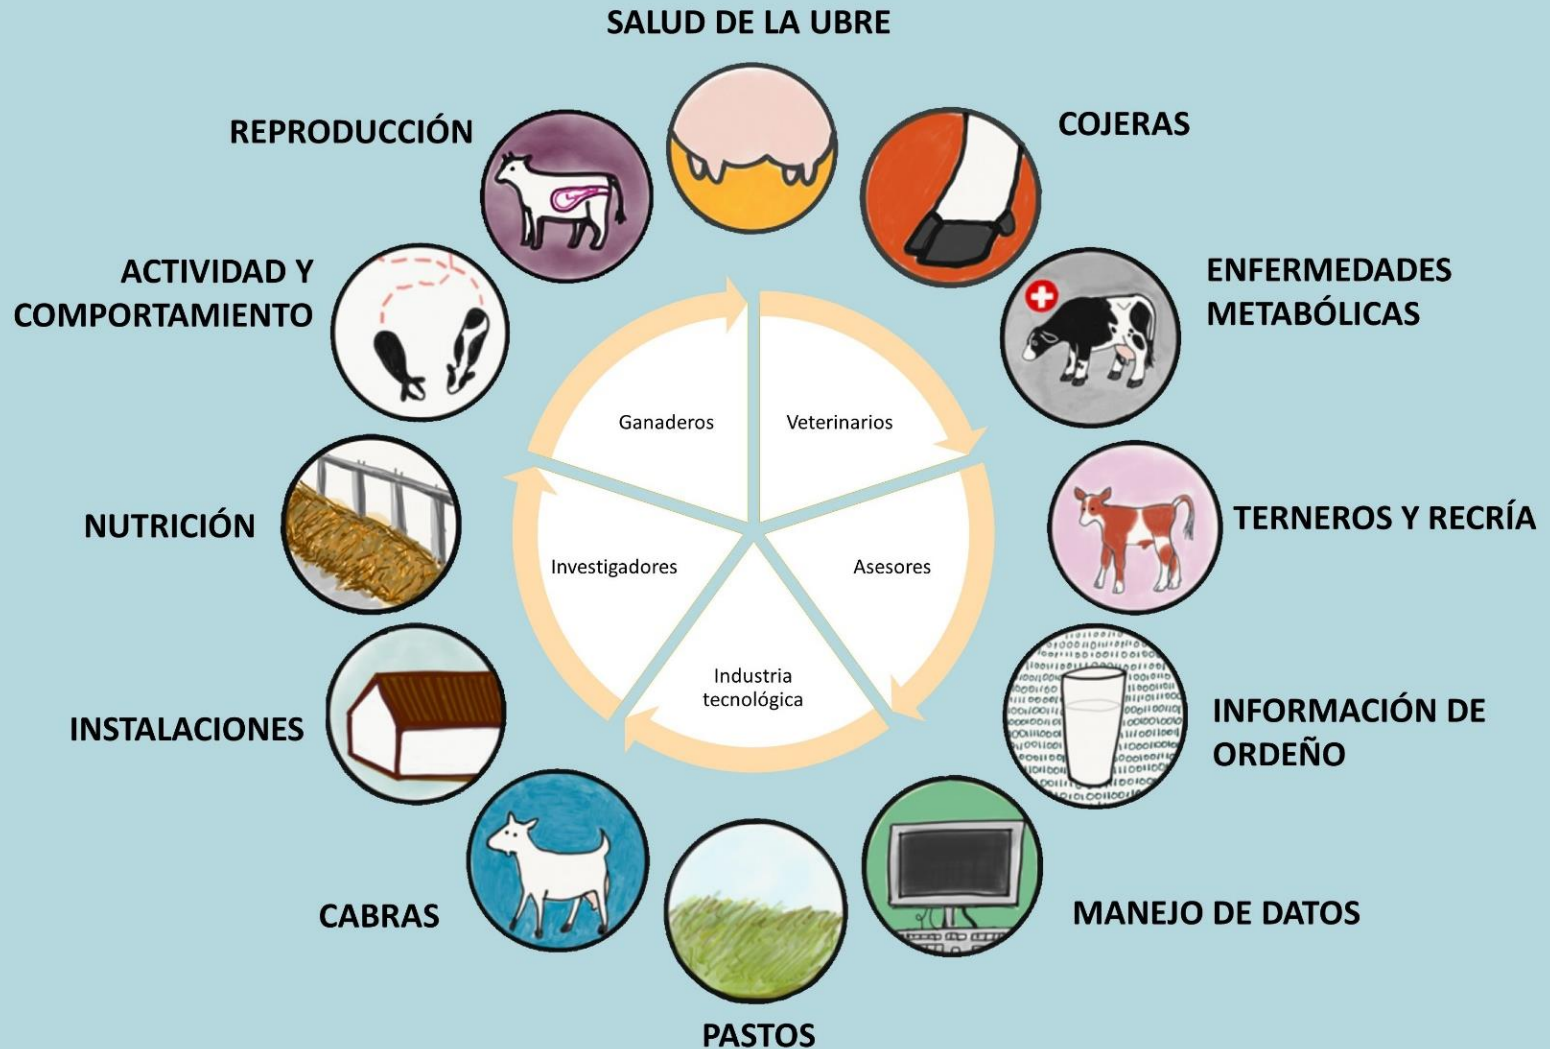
SALUD DE LA UBRE

COJERAS

ENFERMEDADES METABÓLICAS

TERNEROS Y RECRÍA

INFORMACIÓN DE ORDEÑO

MANEJO DE DATOS

PASTOS

CABRAS

INSTALACIONES

NUTRICIÓN

ACTIVIDAD Y COMPORTAMIENTO

REPRODUCCIÓN

Ganaderos

Veterinarios

Asesores

Industria tecnológica

Investigadores